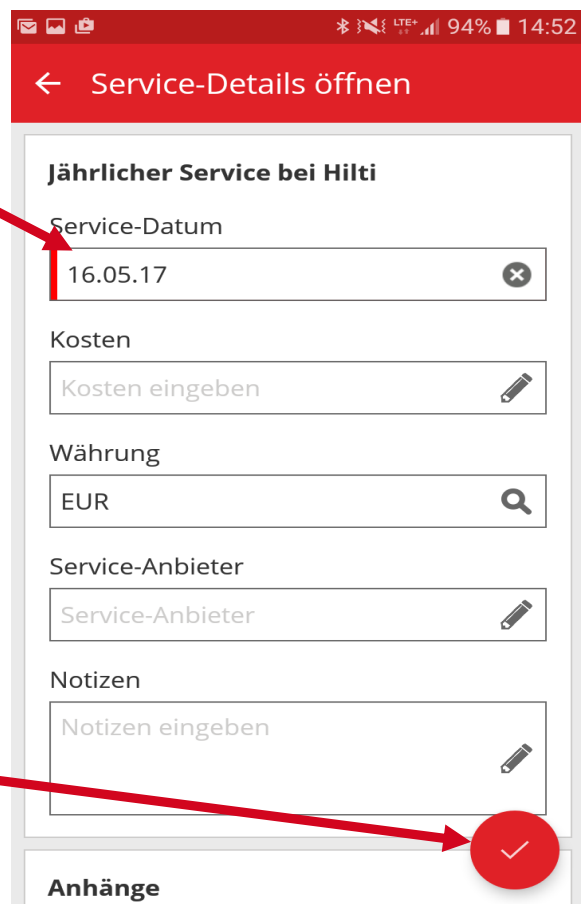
LTE+ 94% 14:52

Service-Details öffnen

Jährlicher Service bei Hilti

Service-Datum

16.05.17

Kosten

Kosten eingeben

Währung

EUR

Service-Anbieter

Service-Anbieter

Notizen

Notizen eingeben

Anhänge